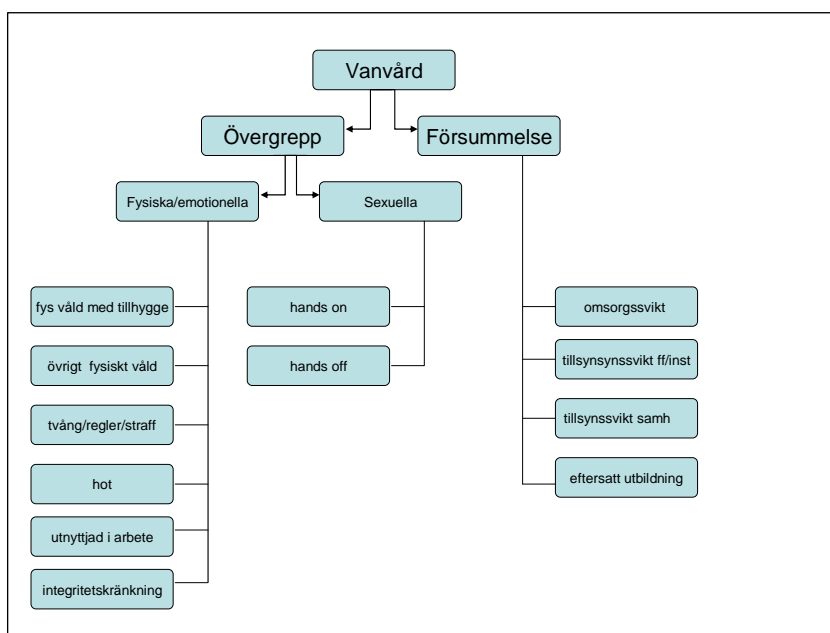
Vanvård

Övergrepp

Försummelse

Fysiska/emotionella

Sexuella

fys våld med tillhygge

övrigt fysiskt våld

tvång/regler/straff

hot

utnyttjad i arbete

integritetskränkning

hands on

hands off

omsorgssvikt

tillsynsynssvikt ff/inst

tillsynssvikt samh

eftersatt utbildning